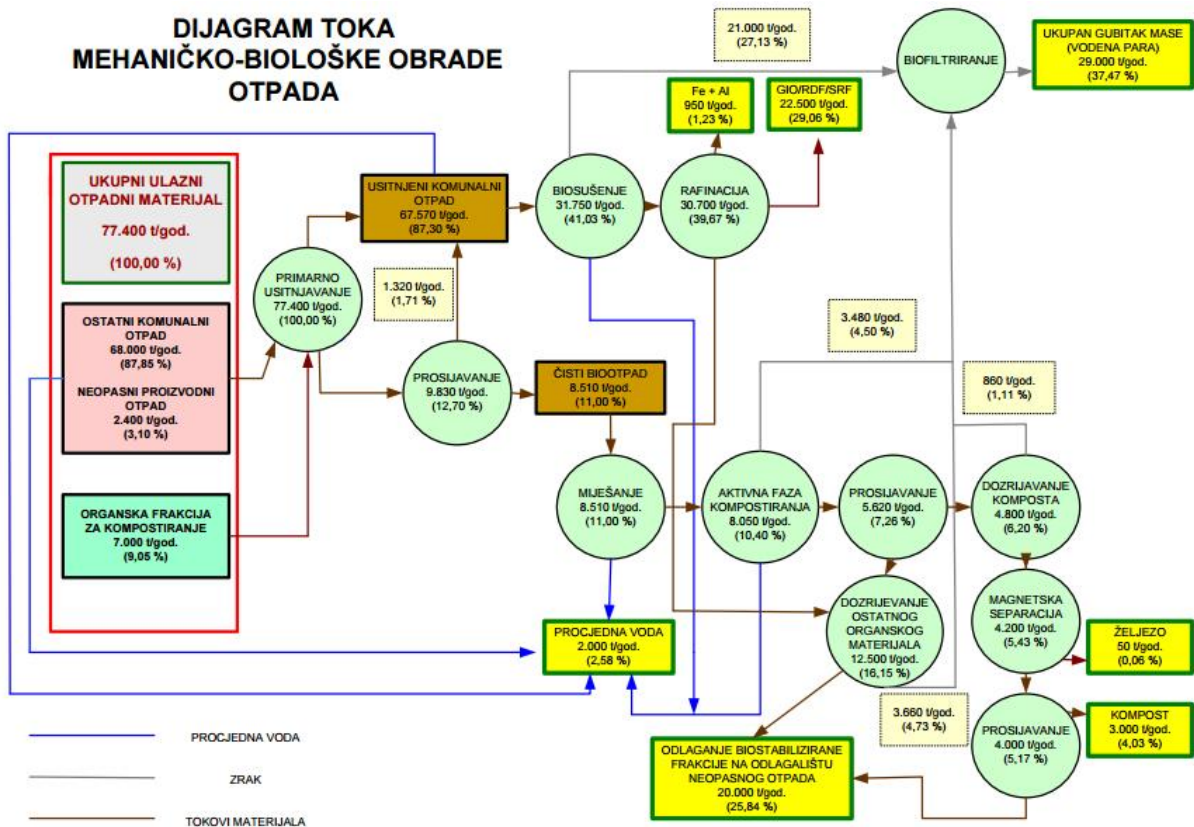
DIJAGRAM TOKA MEHANIČKO-BIOLOŠKE OBRADE OTPADA

UKUPNI ULAZNI OTPADNI MATERIJAL
77.400 t/god.
(100,00 %)

OSTATNI KOMUNALNI OTPAD
68.000 t/god.
(87,85 %)

NEOPASNI PROIZVODNI OTPAD
2.400 t/god.
(3,10 %)

ORGANSKA FRAKCIJA ZA KOMPOSTIRANJE
7.000 t/god.
(9,05 %)

PRIMARNO USITNJAVANJE
77.400 t/god.
(100,00 %)

USITNJENI KOMUNALNI OTPAD
67.570 t/god.
(87,30 %)

1.320 t/god.
(1,71 %)

PROSIJAVANJE
9.830 t/god.
(12,70 %)

ČISTI BIOOTPAD
8.510 t/god.
(11,00 %)

21.000 t/god.
(27,13 %)

BIOSUŠENJE
31.750 t/god.
(41,03 %)

Fe + Al
950 t/god.
(1,23 %)

RAFINACIJA
30.700 t/god.
(39,67 %)

GIO/RDF/SRF
22.500 t/god.
(29,06 %)

BIOFILTRIRANJE

UKUPAN GUBITAK MASE (VODENA PARA)
29.000 t/god.
(37,47 %)

3.480 t/god.
(4,50 %)

860 t/god.
(1,11 %)

MIJEŠANJE
8.510 t/god.
(11,00 %)

AKTIVNA FAZA KOMPOSTIRANJA
8.050 t/god.
(10,40 %)

PROSIJAVANJE
5.620 t/god.
(7,26 %)

DOZRIJAVANJE KOMPOSTA
4.800 t/god.
(6,20 %)

MAGNETSKA SEPARACIJA
4.200 t/god.
(5,43 %)

ŽELJEZO
50 t/god.
(0,06 %)

DOZRIJEVANJE OSTATNOG ORGANSKOG MATERIJALA
12.500 t/god.
(16,15 %)

PROCJEDNA VODA
2.000 t/god.
(2,58 %)

3.660 t/god.
(4,73 %)

PROSIJAVANJE
4.000 t/god.
(5,17 %)

KOMPOST
3.000 t/god.
(4,03 %)

ODLAGANJE BIOSTABILIZIRANE FRAKCIJE NA ODLAGALIŠTU NEOPASNOG OTPADA
20.000 t/god.
(25,84 %)

PROCJEDNA VODA

ZRAK

TOKOVI MATERIJALA